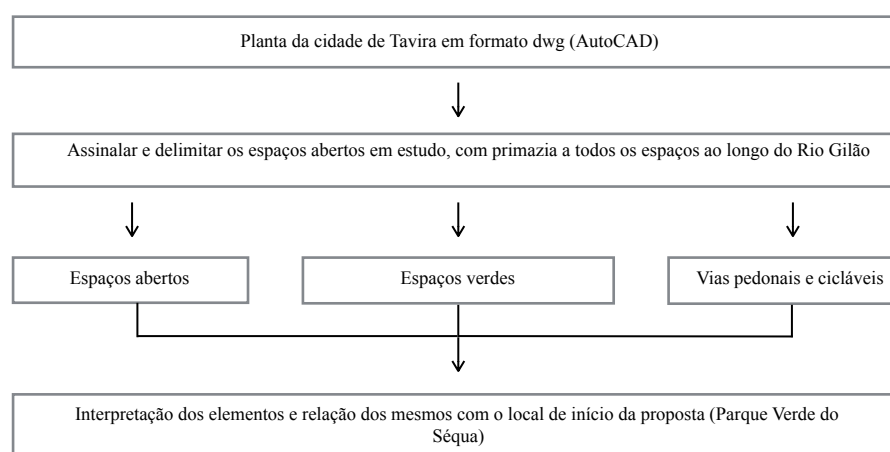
Planta da cidade de Tavira em formato dwg (AutoCAD)

Assinalar e delimitar os espaços abertos em estudo, com primazia a todos os espaços ao longo do Rio Gilão

Espaços abertos

Espaços verdes

Vias pedonais e cicláveis

Interpretação dos elementos e relação dos mesmos com o local de início da proposta (Parque Verde do Séqua)